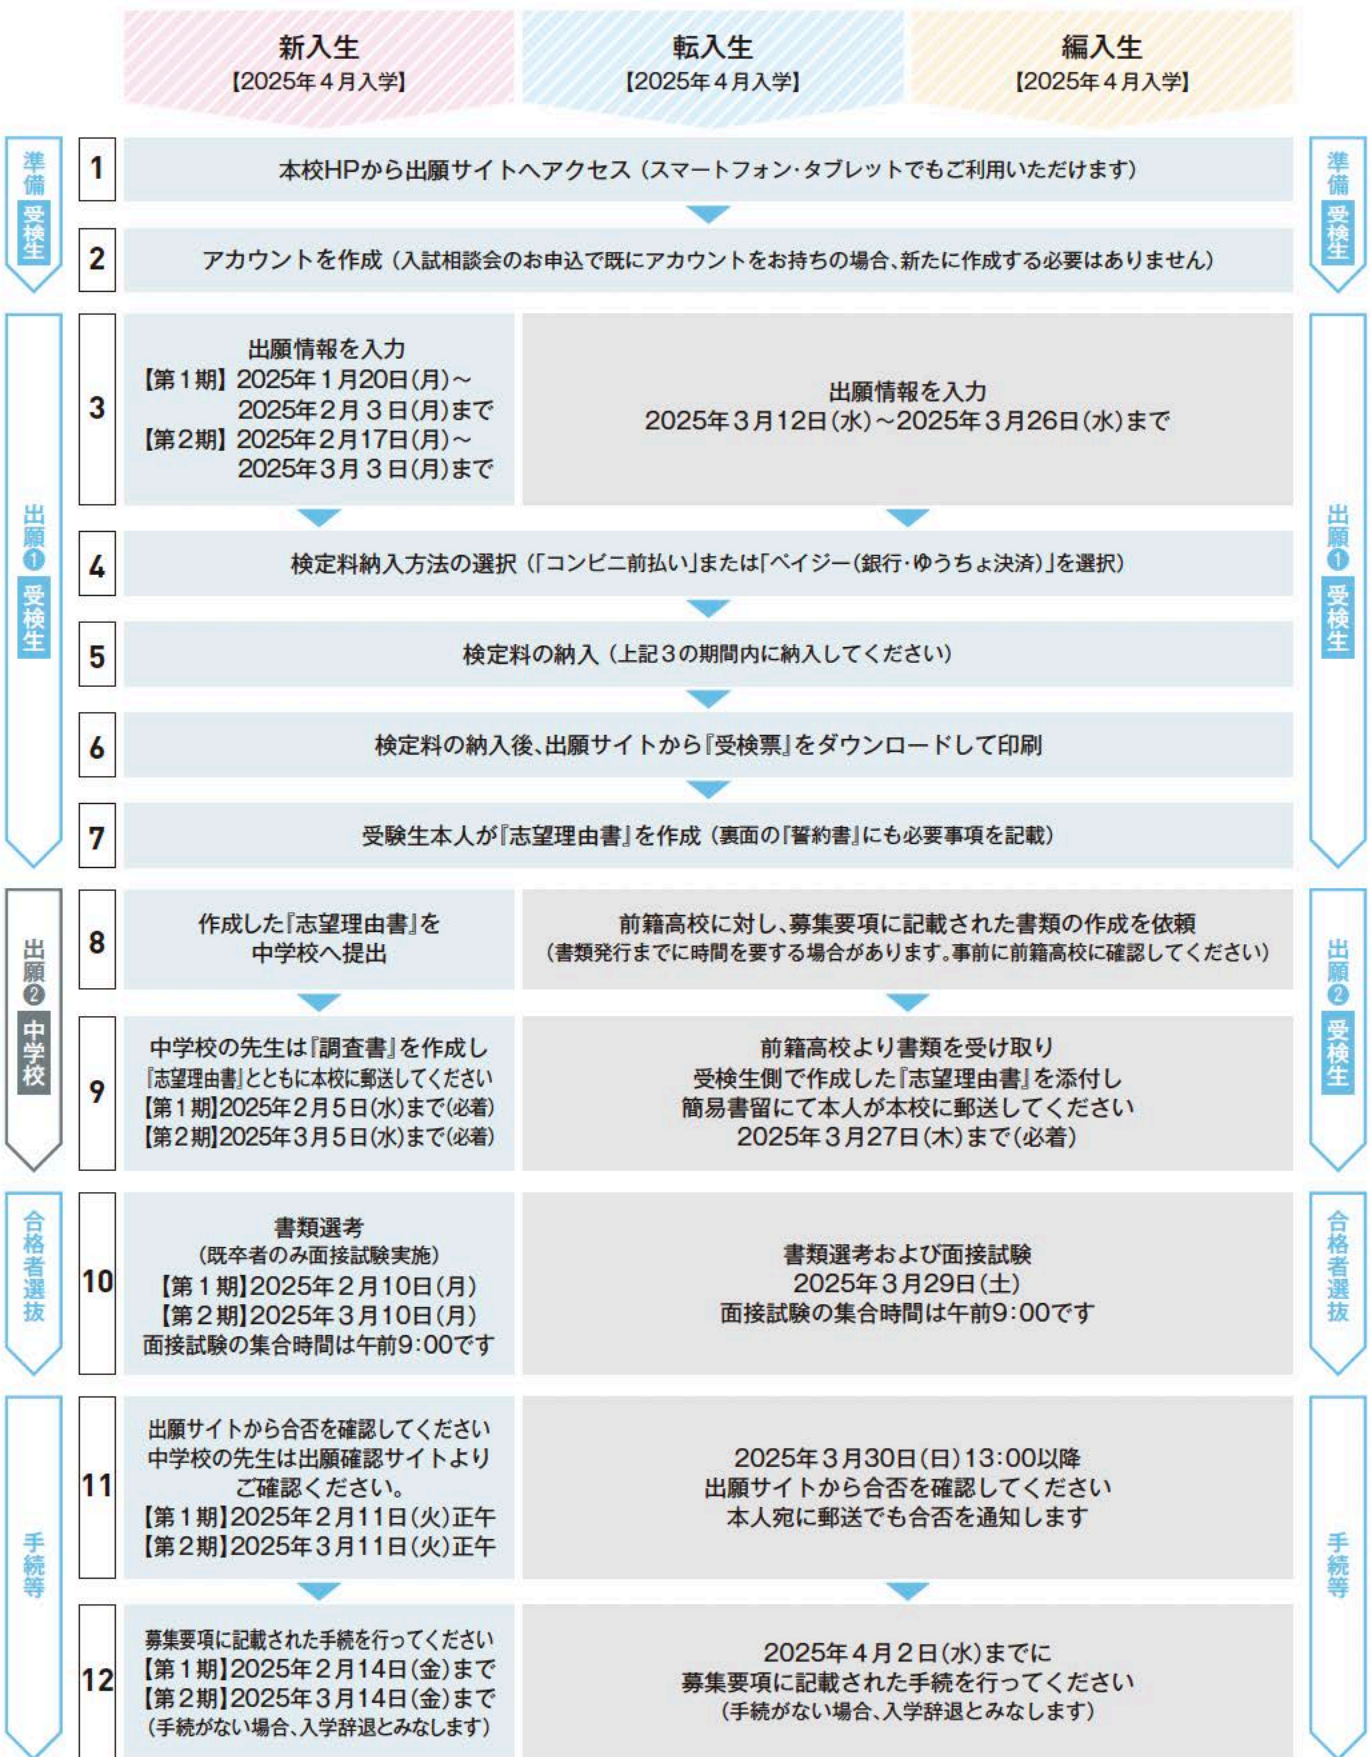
新入生
【2025年４月入学】

転入生
【2025年４月入学】

編入生
【2025年４月入学】

準備 受検生

1 本校HPから出願サイトへアクセス（スマートフォン·タブレットでもご利用いただけます）

2 アカウントを作成（入試相談会のお申込で既にアカウントをお持ちの場合、新たに作成する必要はありません）

出願❶ 受検生

3 出願情報を入力
【第１期】2025年１月20日(月)～2025年２月３日(月)まで
【第２期】2025年２月17日(月)～2025年３月３日(月)まで

出願情報を入力
2025年３月12日(水)～2025年３月26日(水)まで

4 検定料納入方法の選択（「コンビニ前払い」または「ペイジー（銀行·ゆうちょ決済）」を選択）

5 検定料の納入（上記３の期間内に納入してください）

6 検定料の納入後、出願サイトから『受検票』をダウンロードして印刷

7 受験生本人が『志望理由書』を作成（裏面の『誓約書』にも必要事項を記載）

出願❷ 中学校

8 作成した『志望理由書』を中学校へ提出

前籍高校に対し、募集要項に記載された書類の作成を依頼
（書類発行までに時間を要する場合があります。事前に前籍高校に確認してください）

出願❷ 受検生

9 中学校の先生は『調査書』を作成し『志望理由書』とともに本校に郵送してください
【第１期】2025年２月５日(水)まで(必着)
【第２期】2025年３月５日(水)まで(必着)

前籍高校より書類を受け取り
受検生側で作成した『志望理由書』を添付し
簡易書留にて本人が本校に郵送してください
2025年３月27日(木)まで(必着)

合格者選抜

10 書類選考
（既卒者のみ面接試験実施）
【第１期】2025年２月10日(月)
【第２期】2025年３月10日(月)
面接試験の集合時間は午前9:00です

書類選考および面接試験
2025年３月29日(土)
面接試験の集合時間は午前9:00です

手続等

11 出願サイトから合否を確認してください
中学校の先生は出願確認サイトよりご確認ください。
【第１期】2025年２月11日(火)正午
【第２期】2025年３月11日(火)正午

2025年３月30日(日)13:00以降
出願サイトから合否を確認してください
本人宛に郵送でも合否を通知します

12 募集要項に記載された手続を行ってください
【第１期】2025年２月14日(金)まで
【第２期】2025年３月14日(金)まで
（手続がない場合、入学辞退とみなします）

2025年４月２日(水)までに
募集要項に記載された手続を行ってください
（手続がない場合、入学辞退とみなします）